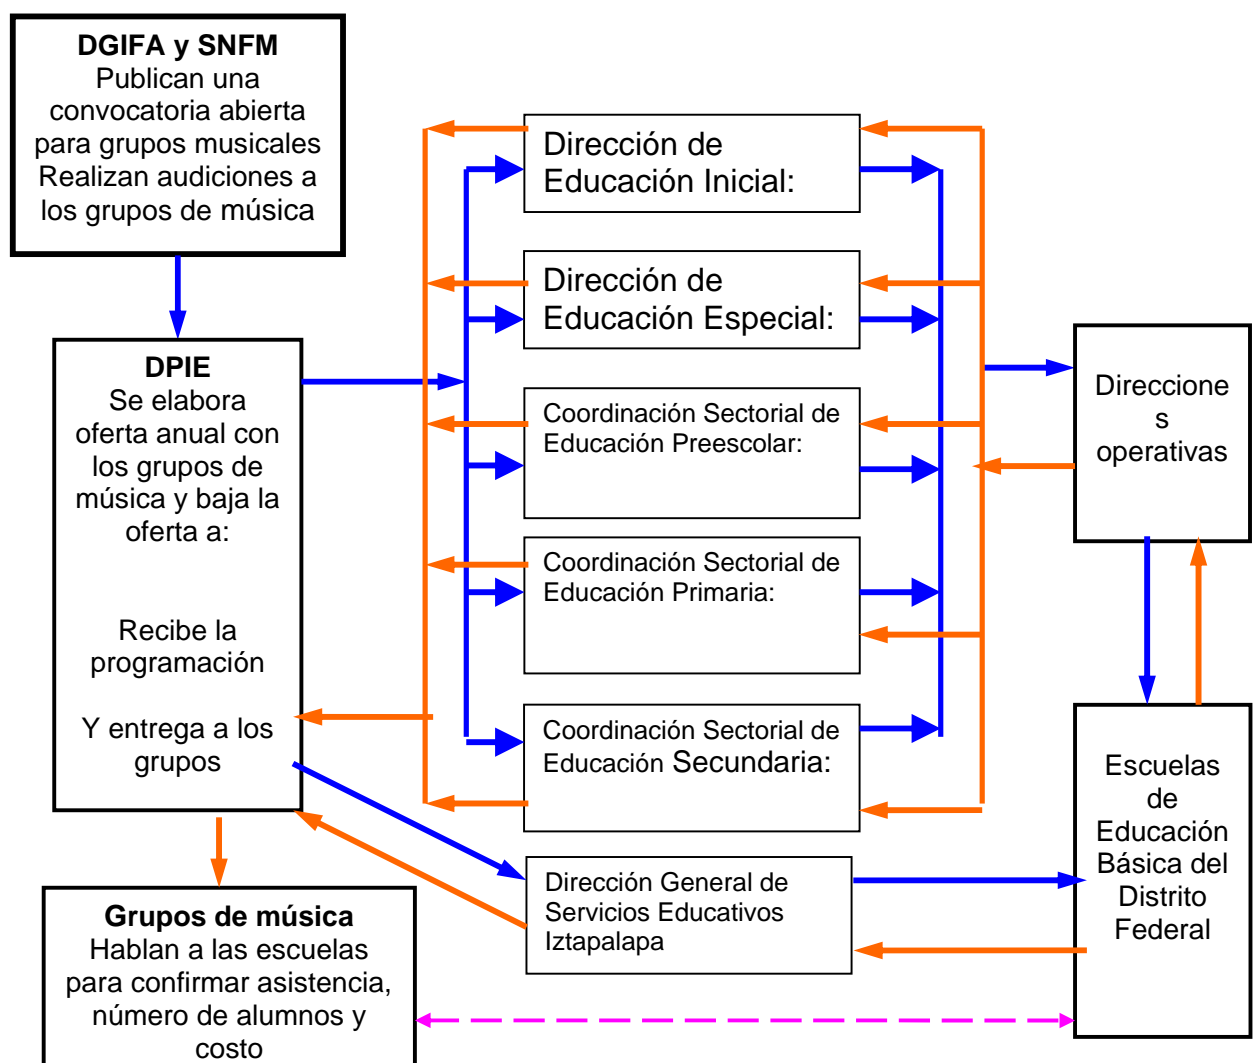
DGIFA y SNFM
Publican una convocatoria abierta para grupos musicales
Realizan audiciones a los grupos de música

DPIE
Se elabora oferta anual con los grupos de música y baja la oferta a:

Recibe la programación

Y entrega a los grupos

Grupos de música
Hablan a las escuelas para confirmar asistencia, número de alumnos y costo

Dirección de Educación Inicial:

Dirección de Educación Especial:

Coordinación Sectorial de Educación Preescolar:

Coordinación Sectorial de Educación Primaria:

Coordinación Sectorial de Educación Secundaria:

Dirección General de Servicios Educativos Iztapalapa

Direccione s operativas

Escuelas de Educación Básica del Distrito Federal